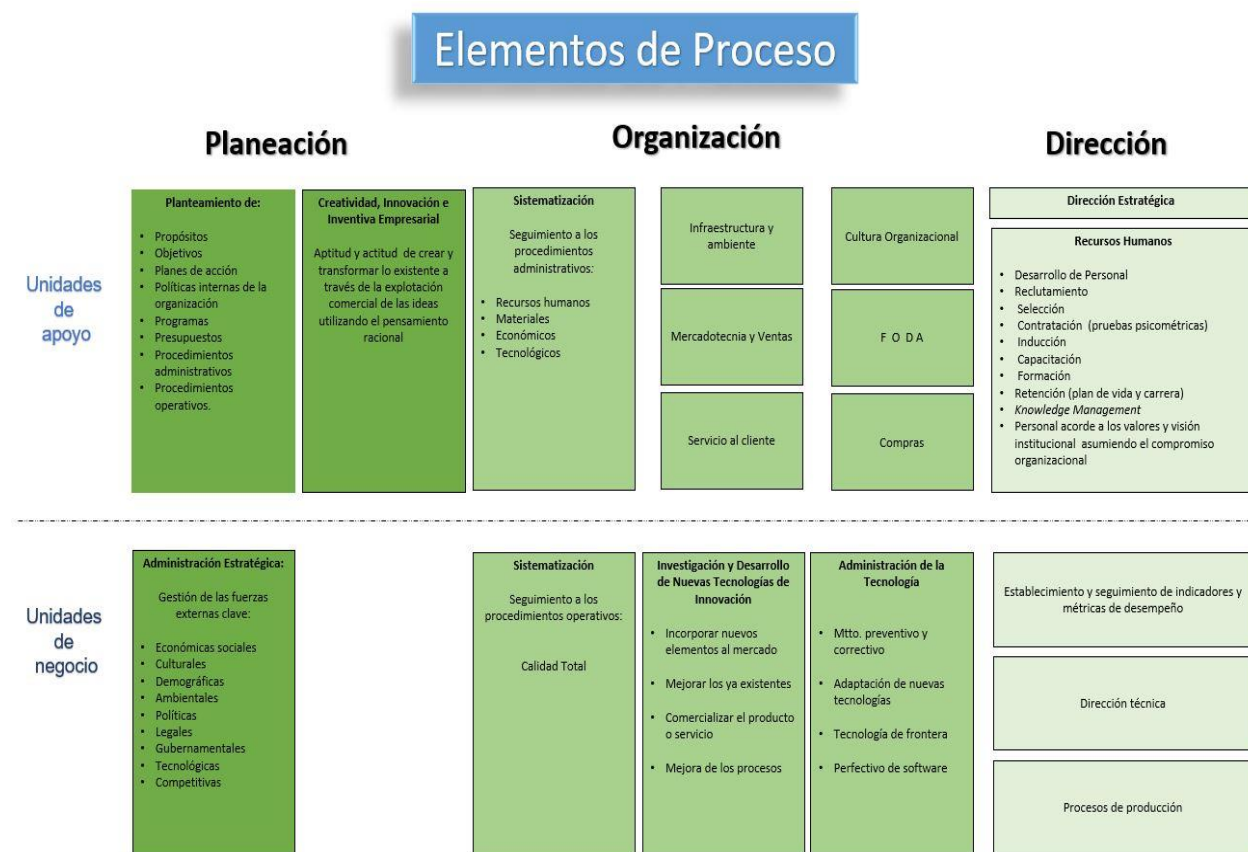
Elementos de Proceso

Planeación

Organización

Dirección

Unidades de apoyo

Planteamiento de:

- Propósitos
- Objetivos
- Planes de acción
- Políticas internas de la organización
- Programas
- Presupuestos
- Procedimientos administrativos
- Procedimientos operativos.

Creatividad, Innovación e Inventiva Empresarial

Aptitud y actitud de crear y transformar lo existente a través de la explotación comercial de las ideas utilizando el pensamiento racional

Sistematización

Seguimiento a los procedimientos administrativos:

- Recursos humanos
- Materiales
- Económicos
- Tecnológicos

Infraestructura y ambiente

Mercadotecnia y Ventas

Servicio al cliente

Cultura Organizacional

F O D A

Compras

Dirección Estratégica

Recursos Humanos

- Desarrollo de Personal
- Reclutamiento
- Selección
- Contratación (pruebas psicométricas)
- Inducción
- Capacitación
- Formación
- Retención (plan de vida y carrera)
- Knowledge Management
- Personal acorde a los valores y visión institucional asumiendo el compromiso organizacional

Unidades de negocio

Administración Estratégica:

Gestión de las fuerzas externas clave:

- Económicas sociales
- Culturales
- Demográficas
- Ambientales
- Políticas
- Legales
- Gubernamentales
- Tecnológicas
- Competitivas

Sistematización

Seguimiento a los procedimientos operativos:

Calidad Total

Investigación y Desarrollo de Nuevas Tecnologías de Innovación

- Incorporar nuevos elementos al mercado
- Mejorar los ya existentes
- Comercializar el producto o servicio
- Mejora de los procesos

Administración de la Tecnología

- Mtto. preventivo y correctivo
- Adaptación de nuevas tecnologías
- Tecnología de frontera
- Perfectivo de software

Establecimiento y seguimiento de indicadores y métricas de desempeño

Dirección técnica

Procesos de producción